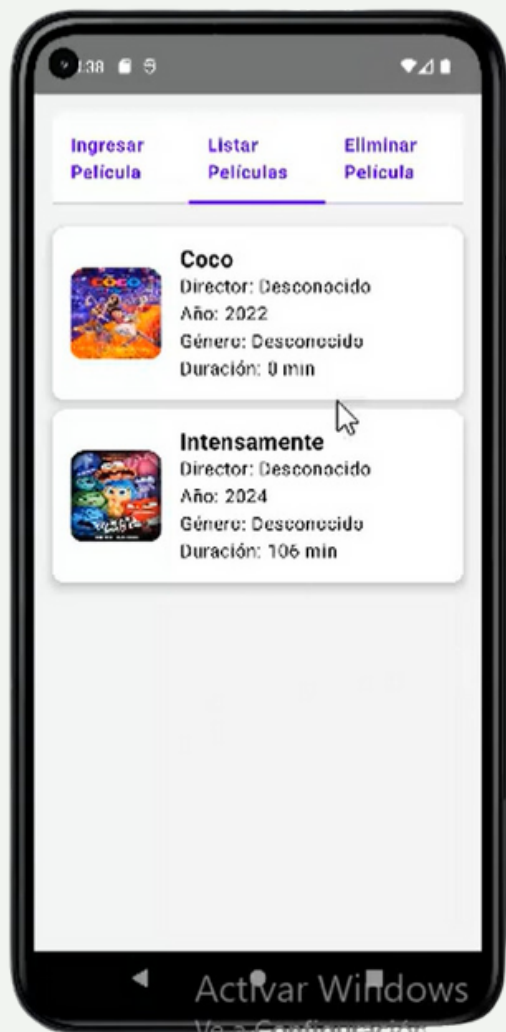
1:38

Ingresar Película

Listar Películas

Eliminar Película

Coco
Director: Desconocido
Año: 2022
Género: Desconocido
Duración: 0 min

Intensamente
Director: Desconocido
Año: 2024
Género: Desconocido
Duración: 106 min

Activar Windows
Ve a Configuración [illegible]